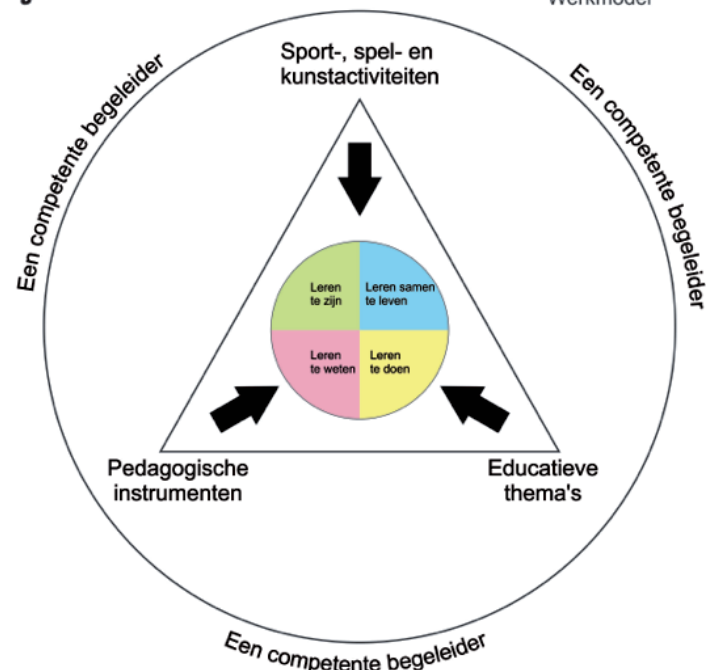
Werkmodel

Sport-, spel- en kunstactiviteiten

Een competente begeleider

Een competente begeleider

Leren te zijn

Leren samen te leven

Leren te weten

Leren te doen

Pedagogische instrumenten

Educatieve thema's

Een competente begeleider